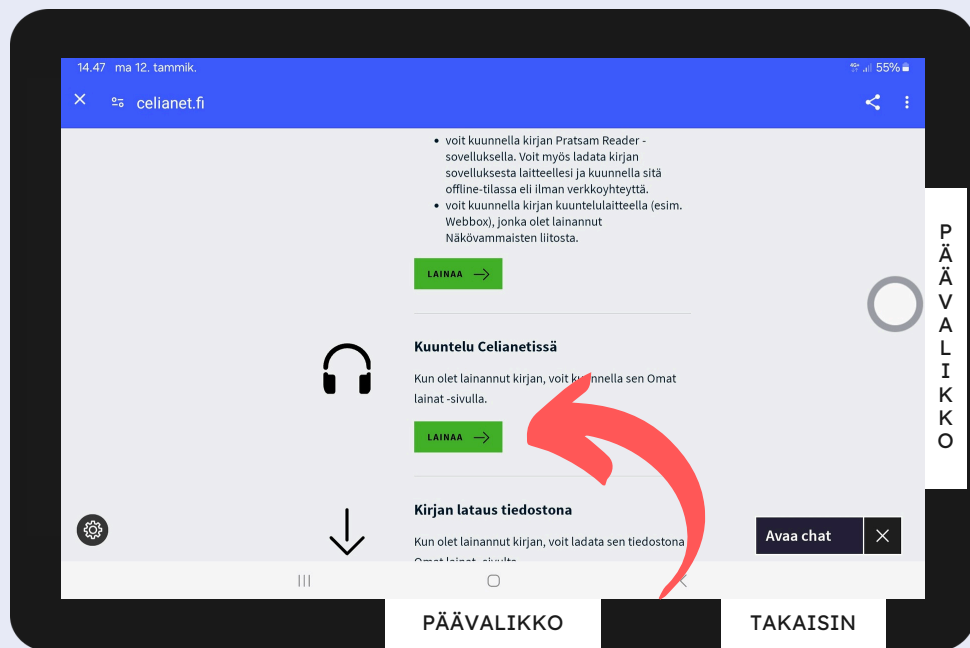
14.47 ma 12. tammik.

55%

celianet.fi

- voit kuunnella kirjan Pratsam Reader -sovelluksella. Voit myös ladata kirjan sovelluksesta laitteellesi ja kuunnella sitä offline-tilassa eli ilman verkkoyhteyttä.
- voit kuunnella kirjan kuuntelulaitteella (esim. Webbox), jonka olet lainannut Näkövammaisten liitosta.

LAINAA

Kuuntelu Celianetissä

Kun olet lainannut kirjan, voit kuunnella sen Omat lainat -sivulla.

LAINAA

Kirjan lataus tiedostona

Kun olet lainannut kirjan, voit ladata sen tiedostona Omat lainat -sivulta.

Avaa chat

PÄÄVALIKKO

PÄÄVALIKKO

TAKAISIN